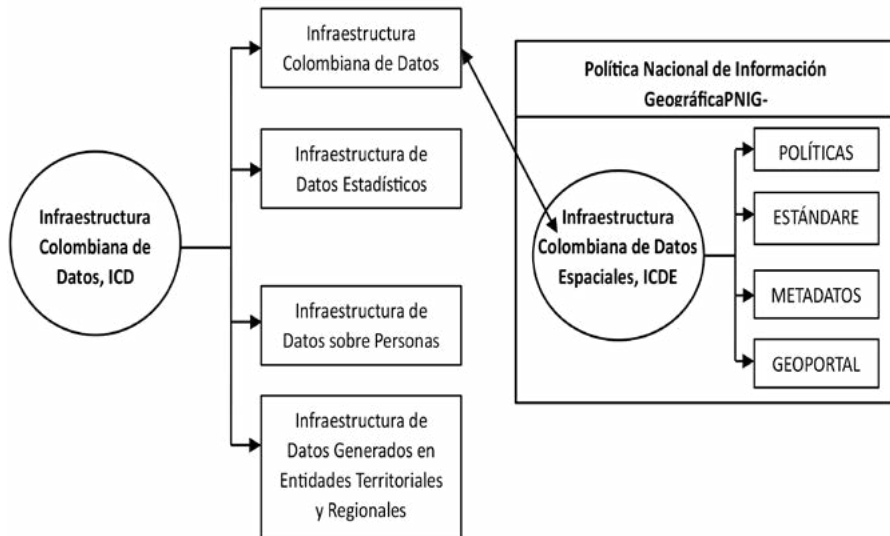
Infraestructura Colombiana de Datos, ICD

Infraestructura Colombiana de Datos

Infraestructura de Datos Estadísticos

Infraestructura de Datos sobre Personas

Infraestructura de Datos Generados en Entidades Territoriales y Regionales

Política Nacional de Información GeográficaPNIG-

Infraestructura Colombiana de Datos Espaciales, ICDE

POLÍTICAS

ESTÁNDARE

METADATOS

GEOPORTAL